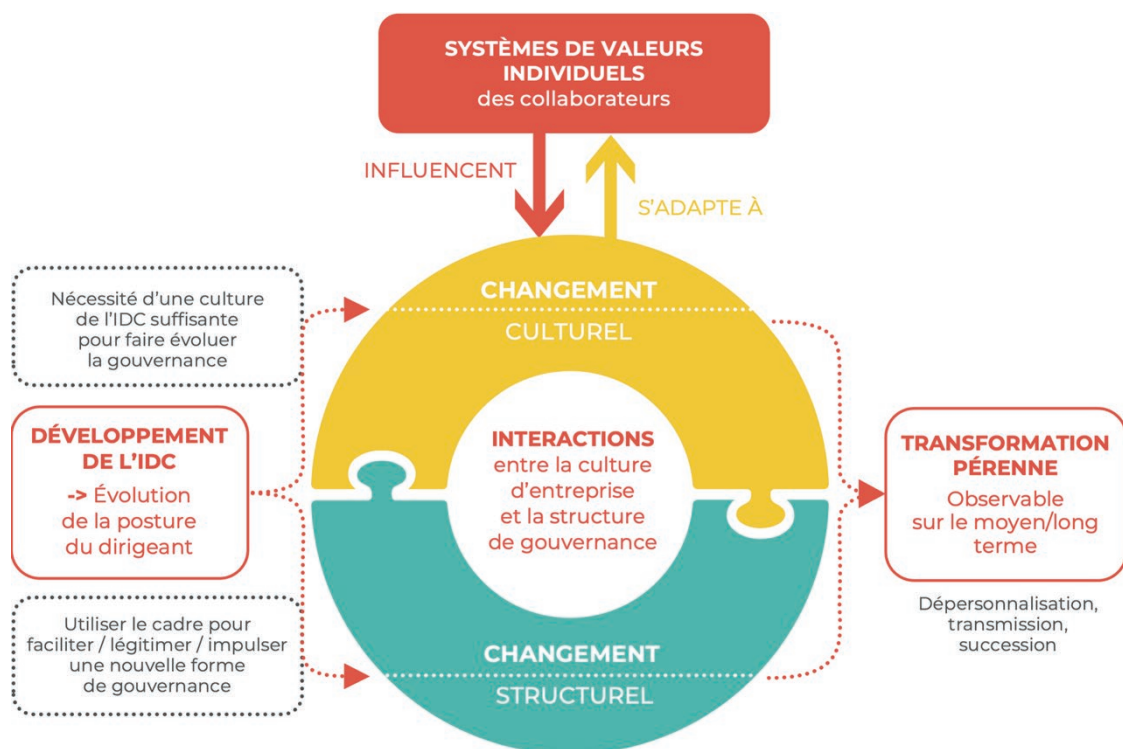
SYSTÈMES DE VALEURS INDIVIDUELS
des collaborateurs

INFLUENCENT

S'ADAPTE À

Nécessité d'une culture de l'IDC suffisante pour faire évoluer la gouvernance

CHANGEMENT
CULTUREL

DÉVELOPPEMENT DE L'IDC
-> Évolution de la posture du dirigeant

INTERACTIONS
entre la culture d'entreprise et la structure de gouvernance

TRANSFORMATION PÉRENNE
Observable sur le moyen/long terme

Dépersonnalisation, transmission, succession

Utiliser le cadre pour faciliter / légitimer / impulser une nouvelle forme de gouvernance

CHANGEMENT
STRUCTUREL